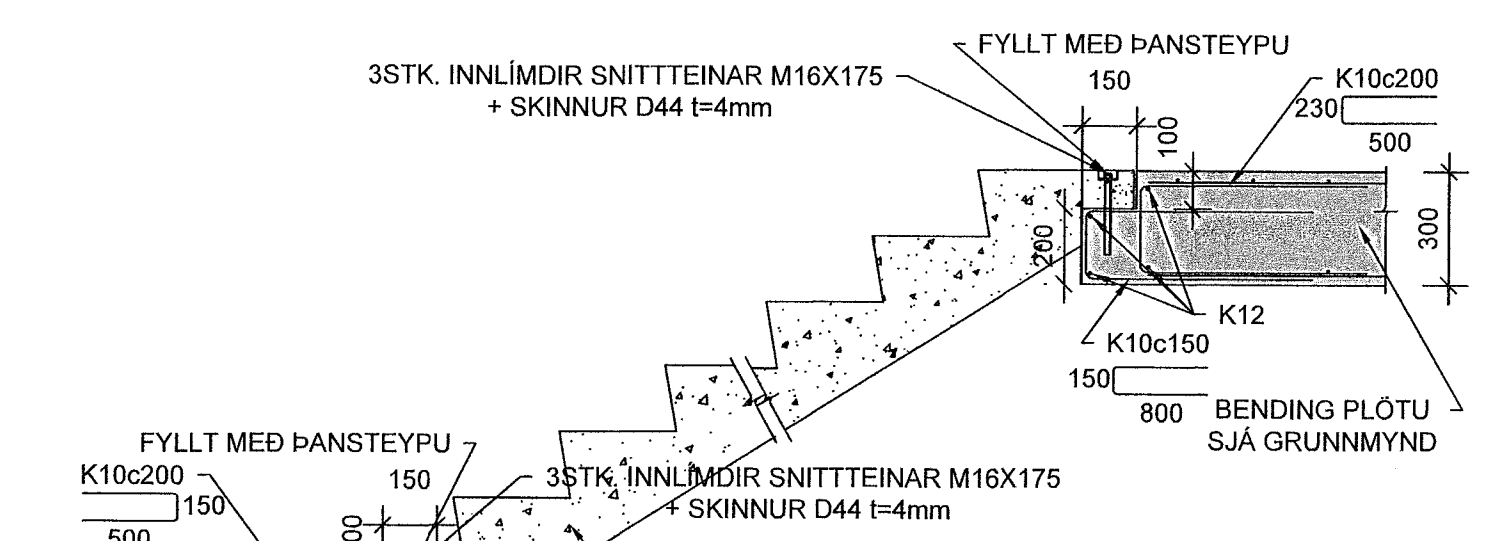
FYLLT MEÐ ÞANSTEYPU

3STK. INNLÍMDIR SNITTTEINAR M16X175
+ SKINNUR D44 t=4mm

150

K10c200

230

500

100

300

200

K12

K10c150

150

800

BENDING PLÖTU
SJÁ GRUNNMYND

FYLLT MEÐ ÞANSTEYPU

K10c200

150

500

150

3STK. INNLÍMDIR SNITTTEINAR M16X175
+ SKINNUR D44 t=4mm

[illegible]00